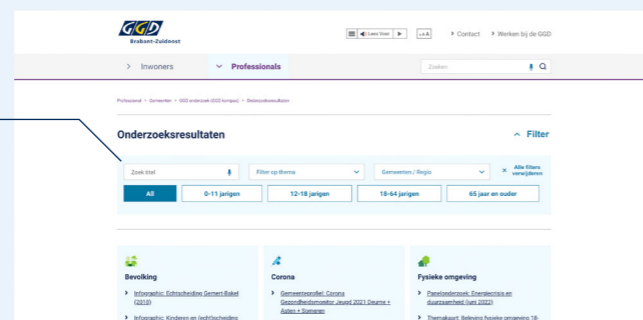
GGD
Brabant-Zuidoost

Lees Voor

Contact
Werken bij de GGD

Inwoners
Professionals

Zoeken

Professional > Gemeenten > GGD onderzoek (GGD kompas) > Onderzoeksresultaten

Onderzoeksresultaten

Filter

Zoek titel
Filter op thema
Gemeenten / Regio
Alle filters verwijderen

All
0-11 jarigen
12-18 jarigen
18-64 jarigen
65 jaar en ouder

Bevolking
Infographic: Echtscheiding Gemert-Bakel (2018)
Infographic: Kinderen en (echt)scheiding

Corona
Gemeenteprofiel: Corona Gezondheidsmonitor Jeugd 2021 Deurne + Asten + Someren

Fysieke omgeving
Panelonderzoek: Energiecrisis en duurzaamheid (juni 2022)
Themakaart: Beleving fysieke omgeving 18-